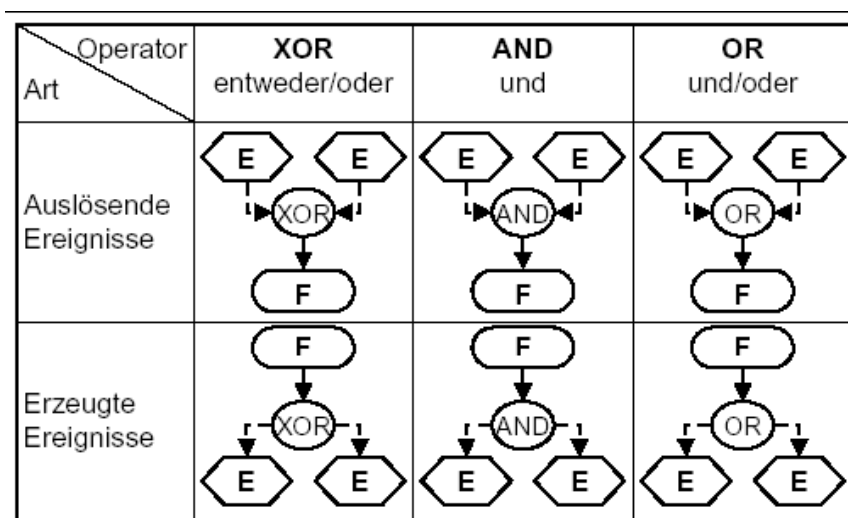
| Operator / Art | **XOR** entweder/oder | **AND** und | **OR** und/oder |
|---|---|---|---|
| Auslösende Ereignisse | E E XOR F | E E AND F | E E OR F |
| Erzeugte Ereignisse | F XOR E E | F AND E E | F OR E E |